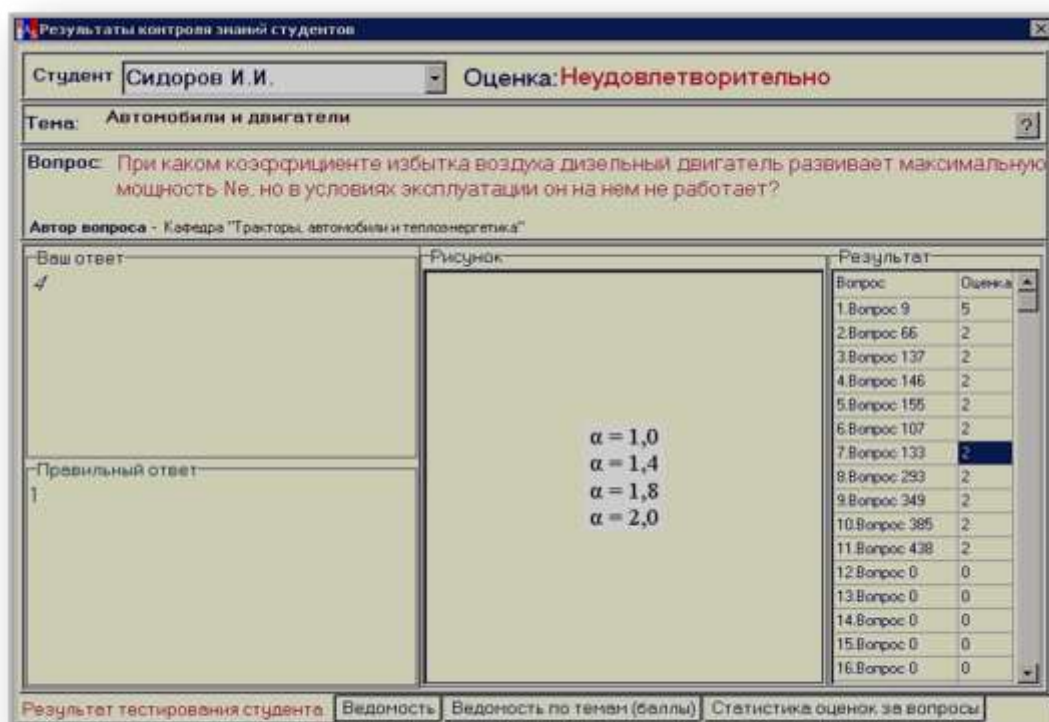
Результаты контроля знаний студентов

Студент Сидоров И.И.

Оценка: Неудовлетворительно

Тема: Автомобили и двигатели

?

Вопрос: При каком коэффициенте избытка воздуха дизельный двигатель развивает максимальную мощность Ne, но в условиях эксплуатации он на нем не работает?

Автор вопроса - Кафедра "Тракторы, автомобили и теплоэнергетика"

Ваш ответ
4

Правильный ответ
1

Рисунок
$\alpha = 1,0$
$\alpha = 1,4$
$\alpha = 1,8$
$\alpha = 2,0$

Результат

| Вопрос | Оценка |
|---|---|
| 1.Вопрос 9 | 5 |
| 2.Вопрос 66 | 2 |
| 3.Вопрос 137 | 2 |
| 4.Вопрос 146 | 2 |
| 5.Вопрос 155 | 2 |
| 6.Вопрос 107 | 2 |
| 7.Вопрос 133 | 2 |
| 8.Вопрос 293 | 2 |
| 9.Вопрос 349 | 2 |
| 10.Вопрос 385 | 2 |
| 11.Вопрос 438 | 2 |
| 12.Вопрос 0 | 0 |
| 13.Вопрос 0 | 0 |
| 14.Вопрос 0 | 0 |
| 15.Вопрос 0 | 0 |
| 16.Вопрос 0 | 0 |

Результат тестирования студента | Ведомость | Ведомость по темам (баллы) | Статистика оценок за вопросы